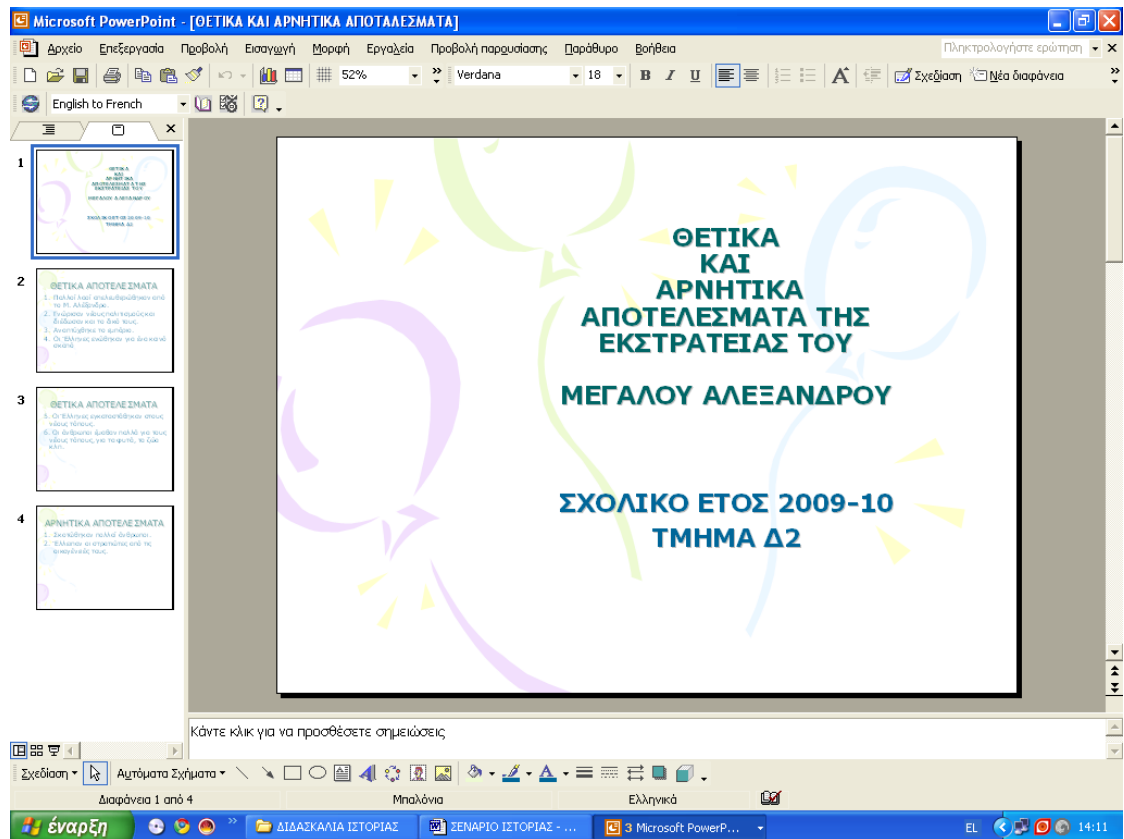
Microsoft PowerPoint - [ΘΕΤΙΚΑ ΚΑΙ ΑΡΝΗΤΙΚΑ ΑΠΟΤΑΛΕΣΜΑΤΑ]

Αρχείο Επεξεργασία Προβολή Εισαγωγή Μορφή Εργαλεία Προβολή παρουσίασης Παράθυρο Βοήθεια

Πληκτρολογήστε ερώτηση

52% Verdana 18 B I U Σχεδίαση Νέα διαφάνεια

English to French

1

2 ΘΕΤΙΚΑ ΑΠΟΤΕΛΕΣΜΑΤΑ

3 ΘΕΤΙΚΑ ΑΠΟΤΕΛΕΣΜΑΤΑ

4 ΑΡΝΗΤΙΚΑ ΑΠΟΤΕΛΕΣΜΑΤΑ

ΘΕΤΙΚΑ
ΚΑΙ
ΑΡΝΗΤΙΚΑ
ΑΠΟΤΕΛΕΣΜΑΤΑ ΤΗΣ
ΕΚΣΤΡΑΤΕΙΑΣ ΤΟΥ

ΜΕΓΑΛΟΥ ΑΛΕΞΑΝΔΡΟΥ

ΣΧΟΛΙΚΟ ΕΤΟΣ 2009-10
ΤΜΗΜΑ Δ2

Κάντε κλικ για να προσθέσετε σημειώσεις

Σχεδίαση Αυτόματα Σχήματα

Διαφάνεια 1 από 4 Μπαλόνια Ελληνικά

έναρξη ΔΙΔΑΣΚΑΛΙΑ ΙΣΤΟΡΙΑΣ ΣΕΝΑΡΙΟ ΙΣΤΟΡΙΑΣ - ... 3 Microsoft PowerP... EL 14:11